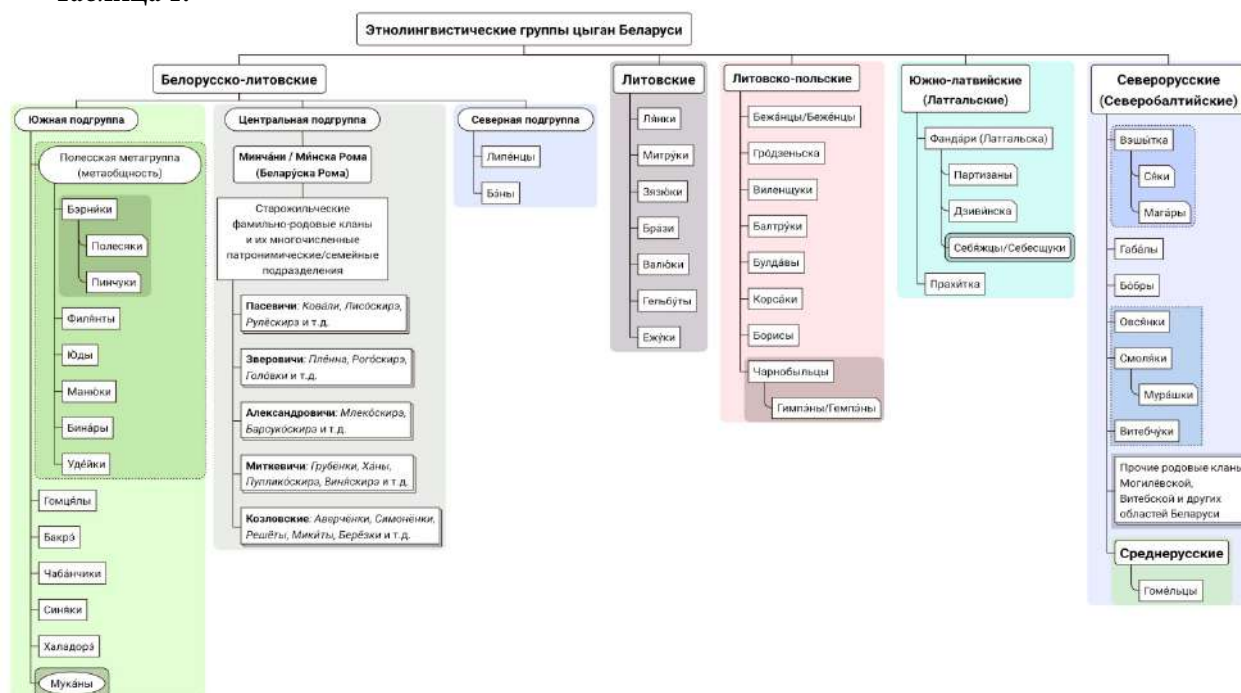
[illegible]

Этнолингвистические группы цыган Беларуси

Белорусско-литовские

Южная подгруппа

Полесская метагруппа (метаобщность)

Бэрники

Полесяки

Пинчуки

Филянты

Юды

Манюки

Бинары

Удейки

Гомцялы

Бакрэ

Чабанчики

Синяки

Халадоръ

Мукáны

Центральная подгруппа

Минчáни / Мúнска Рома (Беларýска Рома)

Старожильческие фамильно-родовые кланы и их многочисленные патронимические/семейные подразделения

Пасевичи: Ковáли, Лисóскирэ, Рулёскирэ и т.д.

Зверовичи: Плёна, Рогóскирэ, Голóвки и т.д.

Александровичи: Млекóскира, Бароцкóскира и т.д.

Миткевичи: Грубенки, Хáны, Пупликóскира, Винáскира и т.д.

Козловские: Аверчёнки, Симонёнки, Решёты, Микúты, Берёзки и т.д.

Северная подгруппа

Липéнцы

Бáны

Литовские

Лáнки

Митрýки

Звэзóки

Бразú

Валюки

Гельбýты

Ежýки

Литовско-польские

Бежáнцы/Бежéнцы

Грóдзеньска

Виленщуки

Балтрýки

Булдáвы

Корсáки

Борисы

Чернобыльцы

Гимпáны/Гемпáны

Южно-латвийские (Латгальские)

Фандáри (Латгальска)

Партизаны

Дзвивúнска

Себéжцы/Себесщуки

Прахúтка

Севернорусские (Северобалтийские)

Вэшытка

Сéки

Магáры

Габáлы

Бóбры

Овсянки

Смоляки

Мурáшки

Витебчýки

Прочие родовые кланы Могилёвской, Витебской и других областей Беларуси

Среднерусские

Гомéльцы